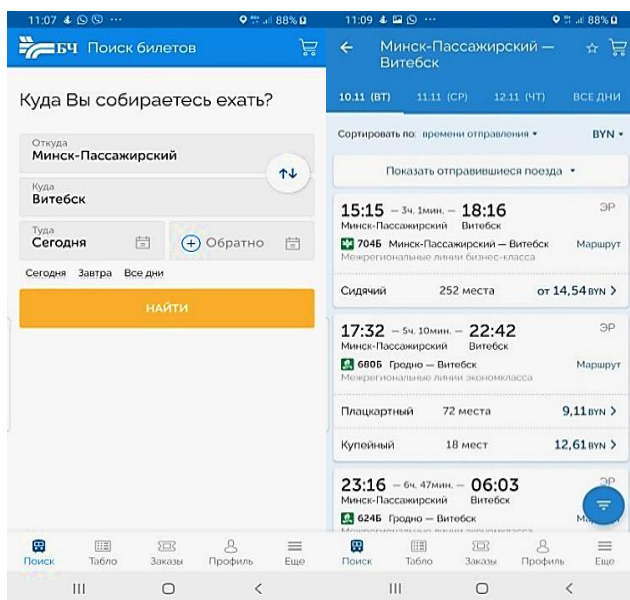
11:07 ⋯ 88%

БЧ Поиск билетов

Куда Вы собираетесь ехать?

Откуда
Минск-Пассажирский

Куда
Витебск

Туда
Сегодня

Обратно

Сегодня Завтра Все дни

НАЙТИ

Поиск Табло Заказы Профиль Еще

11:09 ⋯ 88%

Минск-Пассажирский — Витебск

10.11 (ВТ) 11.11 (СР) 12.11 (ЧТ) ВСЕ ДНИ

Сортировать по: времени отправления BYN

Показать отправившиеся поезда

15:15 – 3ч. 1мин. – 18:16 ЭР
Минск-Пассажирский Витебск
704Б Минск-Пассажирский — Витебск Маршрут
Межрегиональные линии бизнес-класса

Сидячий 252 места от 14,54 BYN

17:32 – 5ч. 10мин. – 22:42 ЭР
Минск-Пассажирский Витебск
680Б Гродно — Витебск Маршрут
Межрегиональные линии экономкласса

Плацкартный 72 места 9,11 BYN

Купейный 18 мест 12,61 BYN

23:16 – 6ч. 47мин. – 06:03 ЭР
Минск-Пассажирский Витебск
624Б Гродно — Витебск Ма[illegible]

Поиск Табло Заказы Профиль Еще